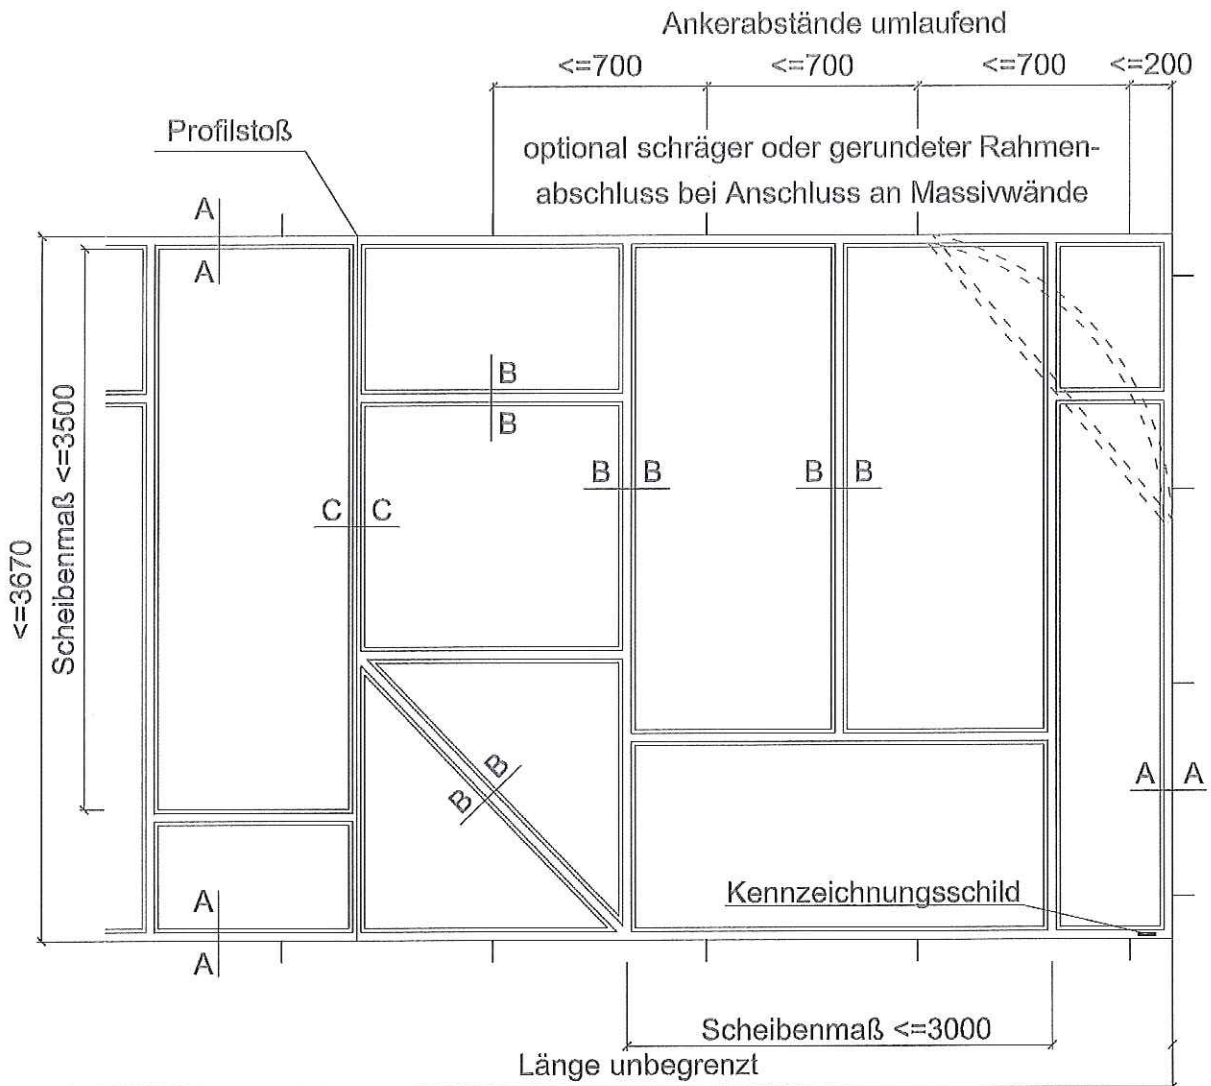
Ankerabstände umlaufend

<=700 <=700 <=700 <=200

Profilstoß

optional schräger oder gerundeter Rahmenabschluss bei Anschluss an Massivwände

A
A

B
B

B B

B B

C C

<=3670

Scheibenmaß <=3500

B B

A A

A
A

Kennzeichnungsschild

Scheibenmaß <=3000

Länge unbegrenzt